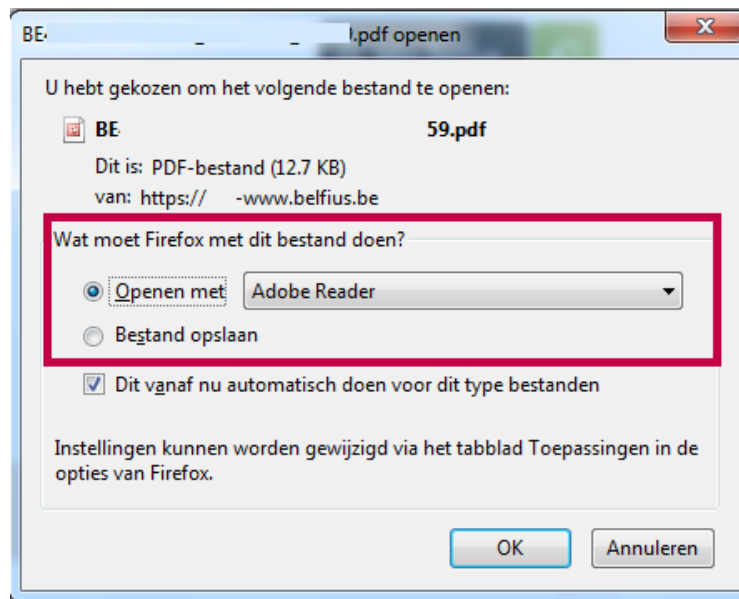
BE4 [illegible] .pdf openen

U hebt gekozen om het volgende bestand te openen:

BE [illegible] 59.pdf

Dit is: PDF-bestand (12.7 KB)

van: https:// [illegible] -www.belfius.be

Wat moet Firefox met dit bestand doen?

Openen met Adobe Reader

Bestand opslaan

Dit vanaf nu automatisch doen voor dit type bestanden

Instellingen kunnen worden gewijzigd via het tabblad Toepassingen in de opties van Firefox.

OK

Annuleren